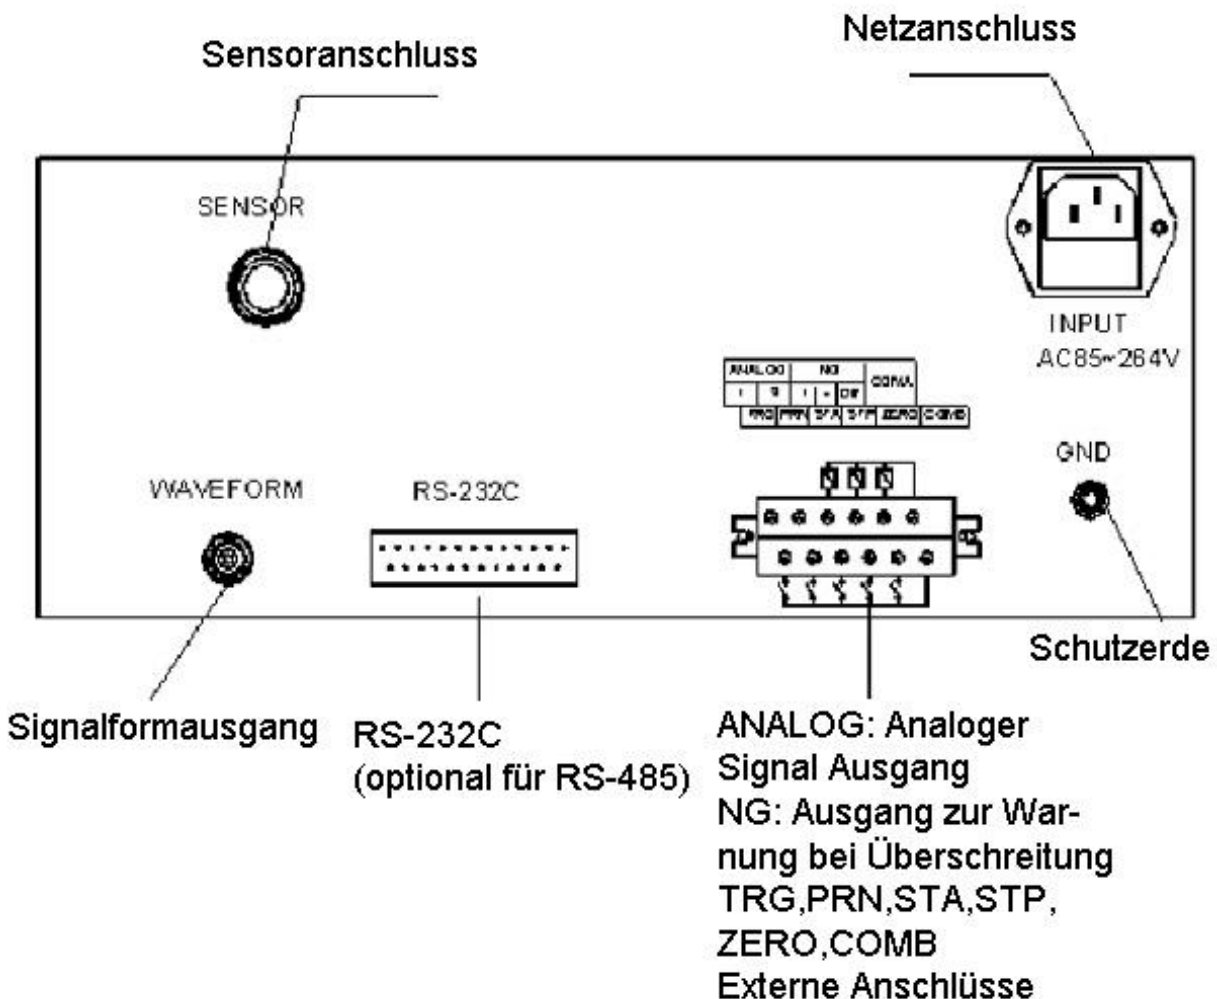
Sensoranschluss

Netzanschluss

SENSOR

INPUT
AC85~264V

| ANALOG | | NG | | | COMA |
|---|---|---|---|---|---|
| 1 | 2 | 1 | + | Off | |

| TRG | PRN | STA | STP | ZERO | DGND |
|---|---|---|---|---|---|

GND

WAVEFORM

RS-232C

Schutzerde

Signalformausgang

RS-232C
(optional für RS-485)

ANALOG: Analoger Signal Ausgang
NG: Ausgang zur Warnung bei Überschreitung
TRG,PRN,STA,STP, ZERO,COMB
Externe Anschlüsse